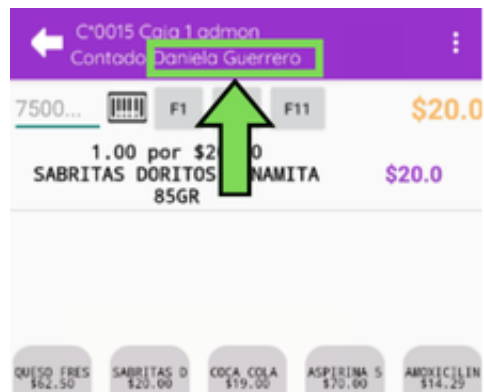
C°0015 Caja 1 admon
Contado Daniela Guerrero

7500...

F1

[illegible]

F11

$20.0

1.00 por $2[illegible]0
SABRITAS DORITOS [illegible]NAMITA 85GR

$20.0

QUESO FRES
$62.50

SABRITAS D
$20.00

COCA COLA
$19.00

ASPIRINA 5
$70.00

AMOXICILIN
$14.29